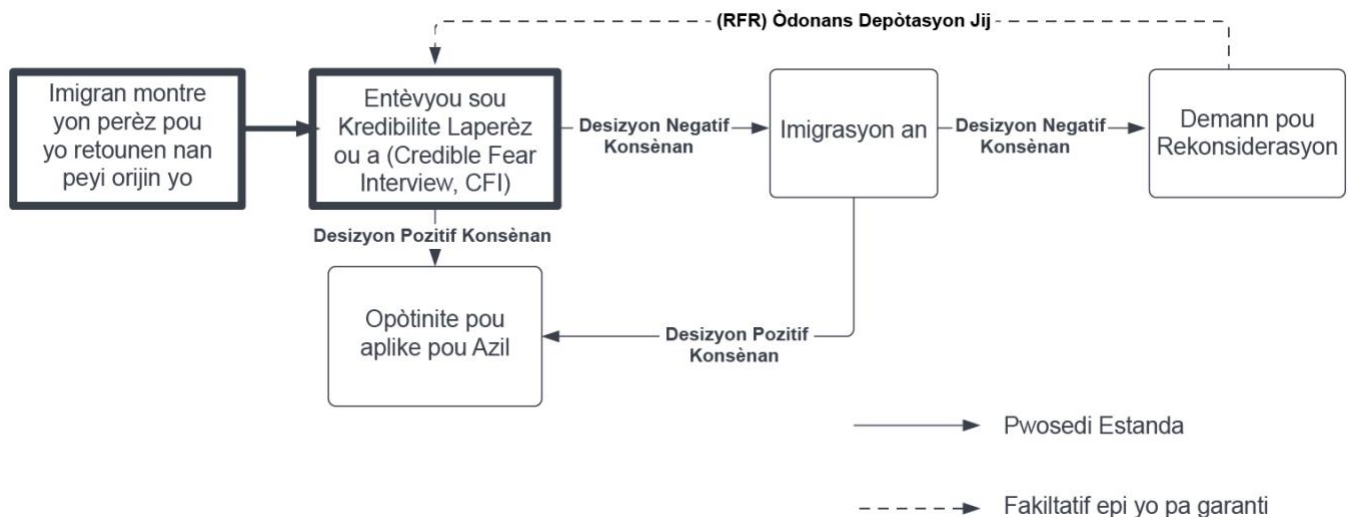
(RFR) Òdonans Depòtasyon Jij

Imigran montre yon perèz pou yo retounen nan peyi orijin yo

Entèvyou sou Kredibilite Laperèz ou a (Credible Fear Interview, CFI)

Desizyon Negatif Konsènan

Imigrasyon an

Desizyon Negatif Konsènan

Demann pou Rekonsiderasyon

Desizyon Pozitif Konsènan

Opòtinite pou aplike pou Azil

Desizyon Pozitif Konsènan

Pwosedi Estanda

Fakiltatif epi yo pa garanti